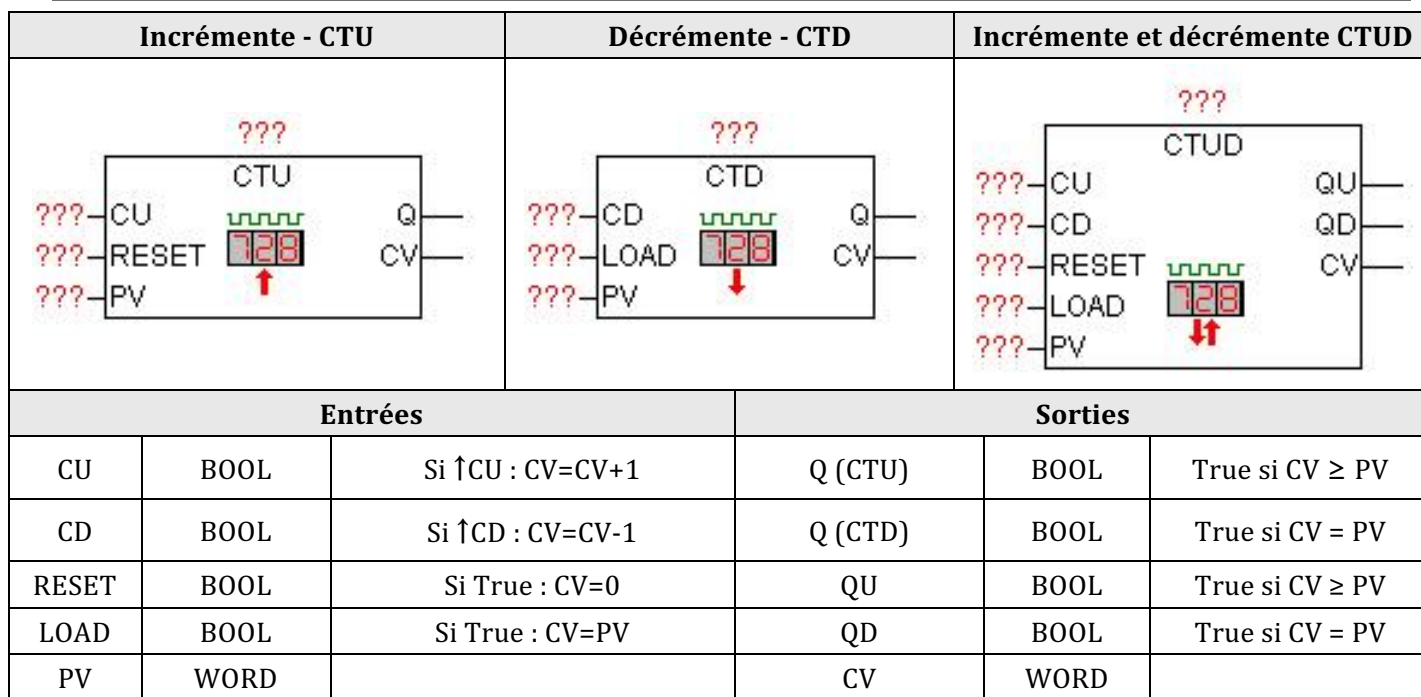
| Incrémente - CTU | Décrémente - CTD | Incrémente et décrémente CTUD |
|---|---|---|
| ??? CTU ???‑CU ???‑RESET ???‑PV 728 Q CV | ??? CTD ???‑CD ???‑LOAD ???‑PV 728 Q CV | ??? CTUD ???‑CU ???‑CD ???‑RESET ???‑LOAD ???‑PV 728 QU QD CV |

| Entrées | | | Sorties | | |
|---|---|---|---|---|---|
| CU | BOOL | Si ↑CU : CV=CV+1 | Q (CTU) | BOOL | True si CV ≥ PV |
| CD | BOOL | Si ↑CD : CV=CV-1 | Q (CTD) | BOOL | True si CV = PV |
| RESET | BOOL | Si True : CV=0 | QU | BOOL | True si CV ≥ PV |
| LOAD | BOOL | Si True : CV=PV | QD | BOOL | True si CV = PV |
| PV | WORD | | CV | WORD | |